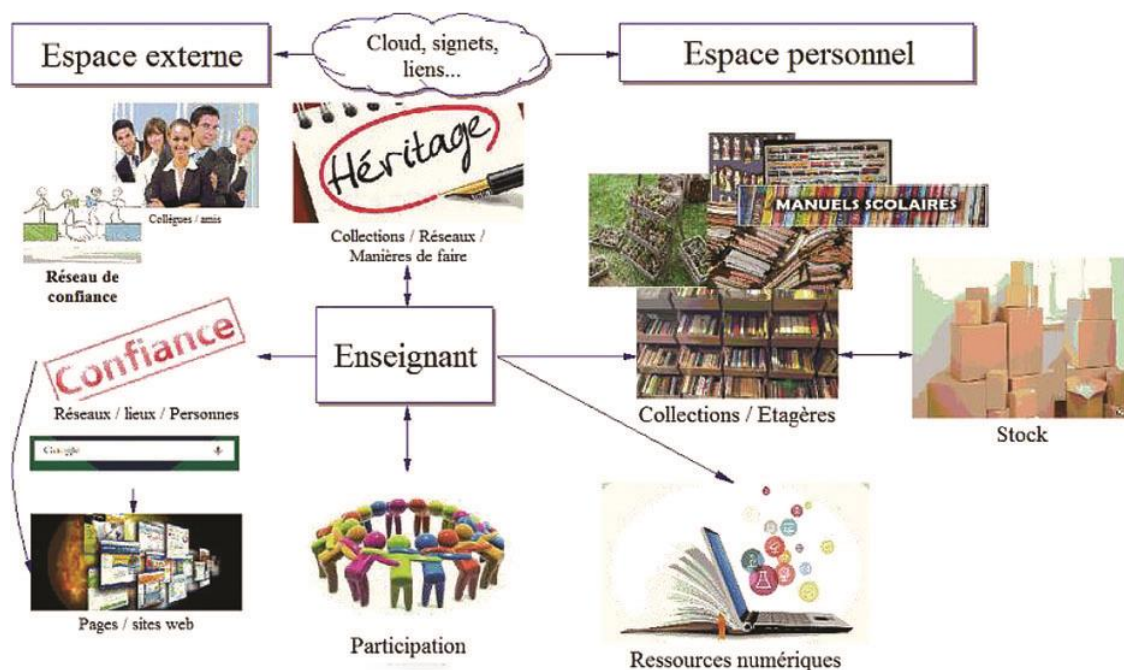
Espace externe

Cloud, signets, liens...

Espace personnel

Collègues / amis

Réseau de confiance

Héritage

Collections / Réseaux / Manières de faire

MANUELS SCOLAIRES

Confiance

Réseaux / lieux / Personnes

Google

Enseignant

Collections / Etagères

Stock

Pages / sites web

Participation

Ressources numériques